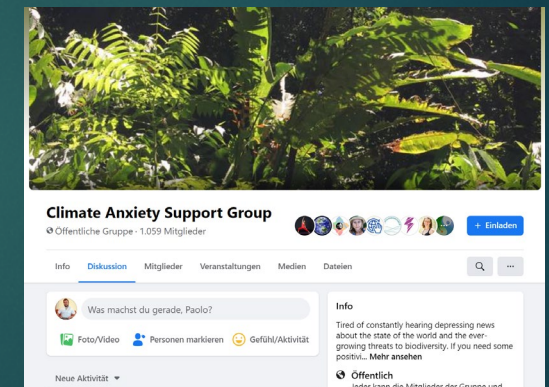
Climate Anxiety Support Group

Öffentliche Gruppe · 1.059 Mitglieder

+ Einladen

Info Diskussion Mitglieder Veranstaltungen Medien Dateien

...

Was machst du gerade, Paolo?

Foto/Video Personen markieren Gefühl/Aktivität

Neue Aktivität

Info

Tired of constantly hearing depressing news about the state of the world and the ever-growing threats to biodiversity. If you need some positivi... Mehr ansehen

Öffentlich

Jeder kann die Mitglieder der Gruppe und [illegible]